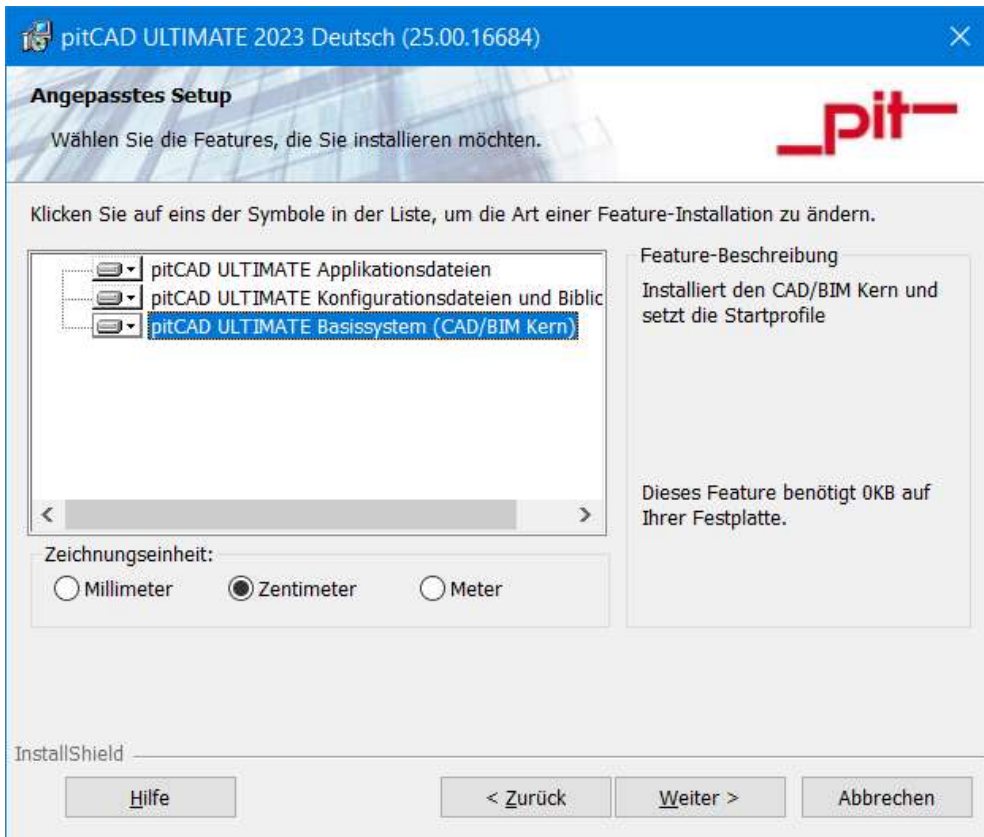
pitCAD ULTIMATE 2023 Deutsch (25.00.16684)

Angepasstes Setup

Wählen Sie die Features, die Sie installieren möchten.

_pit–

Klicken Sie auf eins der Symbole in der Liste, um die Art einer Feature-Installation zu ändern.

pitCAD ULTIMATE Applikationsdateien
pitCAD ULTIMATE Konfigurationsdateien und Biblic
pitCAD ULTIMATE Basissystem (CAD/BIM Kern)

Feature-Beschreibung

Installiert den CAD/BIM Kern und setzt die Startprofile

Dieses Feature benötigt 0KB auf Ihrer Festplatte.

Zeichnungseinheit:
Millimeter
Zentimeter
Meter

InstallShield

Hilfe
< Zurück
Weiter >
Abbrechen